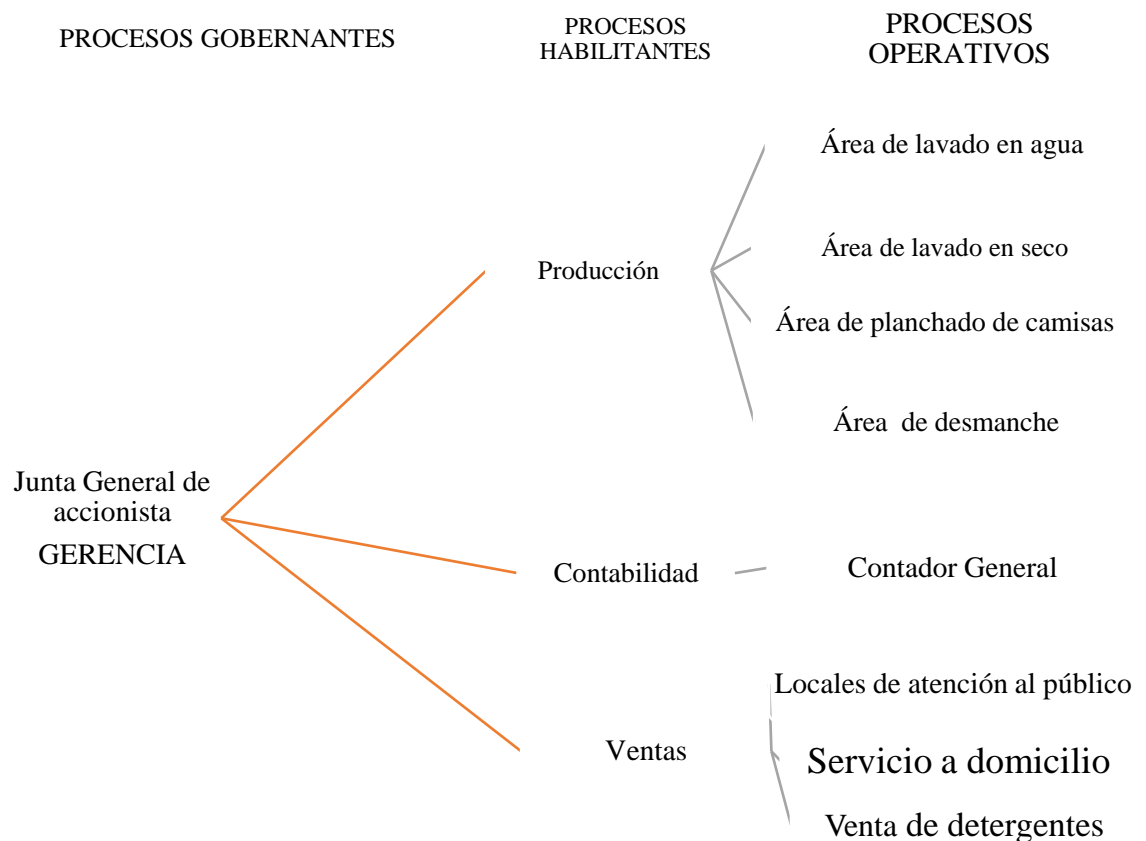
PROCESOS GOBERNANTES

PROCESOS HABILITANTES

PROCESOS OPERATIVOS

Área de lavado en agua

Producción

Área de lavado en seco

Área de planchado de camisas

Área de desmanche

Junta General de accionista

GERENCIA

Contabilidad

Contador General

Locales de atención al público

Ventas

Servicio a domicilio

Venta de detergentes